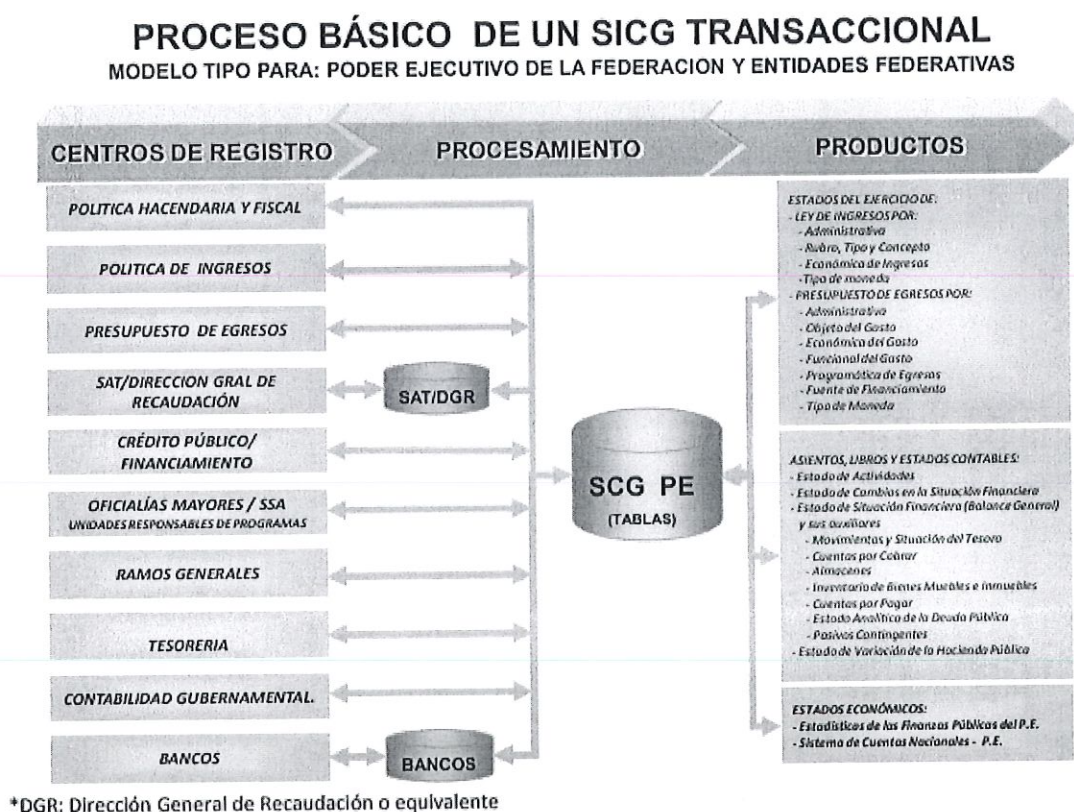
PROCESO BÁSICO DE UN SICG TRANSACCIONAL
MODELO TIPO PARA: PODER EJECUTIVO DE LA FEDERACION Y ENTIDADES FEDERATIVAS

CENTROS DE REGISTRO
PROCESAMIENTO
PRODUCTOS

POLITICA HACENDARIA Y FISCAL
POLITICA DE INGRESOS
PRESUPUESTO DE EGRESOS
SAT/DIRECCION GRAL DE RECAUDACIÓN
CRÉDITO PÚBLICO/ FINANCIAMIENTO
OFICIALÍAS MAYORES / SSA
UNIDADES RESPONSABLES DE PROGRAMAS
RAMOS GENERALES
TESORERIA
CONTABILIDAD GUBERNAMENTAL.
BANCOS

SAT/DGR
SCG PE
(TABLAS)
BANCOS

ESTADOS DEL EJERCICIO DE:
- LEY DE INGRESOS POR:
- Administrativa
- Rubro, Tipo y Concepto
- Económica de Ingresos
- Tipo de moneda
- PRESUPUESTO DE EGRESOS POR:
- Administrativa
- Objeto del Gasto
- Económica del Gasto
- Funcional del Gasto
- Programática de Egresos
- Fuente de Financiamiento
- Tipo de Moneda

ASIENTOS, LIBROS Y ESTADOS CONTABLES:
- Estado de Actividades
- Estado de Cambios en la Situación Financiera
- Estado de Situación Financiera (Balance General) y sus auxiliares
- Movimientos y Situación del Tesoro
- Cuentas por Cobrar
- Almacenes
- Inventario de Bienes Muebles e Inmuebles
- Cuentas por Pagar
- Estado Analítico de la Deuda Pública
- Pasivos Contingentes
- Estado de Variación de la Hacienda Pública

ESTADOS ECONÓMICOS:
- Estadísticas de las Finanzas Públicas del P.E.
- Sistema de Cuentas Nacionales - P.E.

*DGR: Dirección General de Recaudación o equivalente